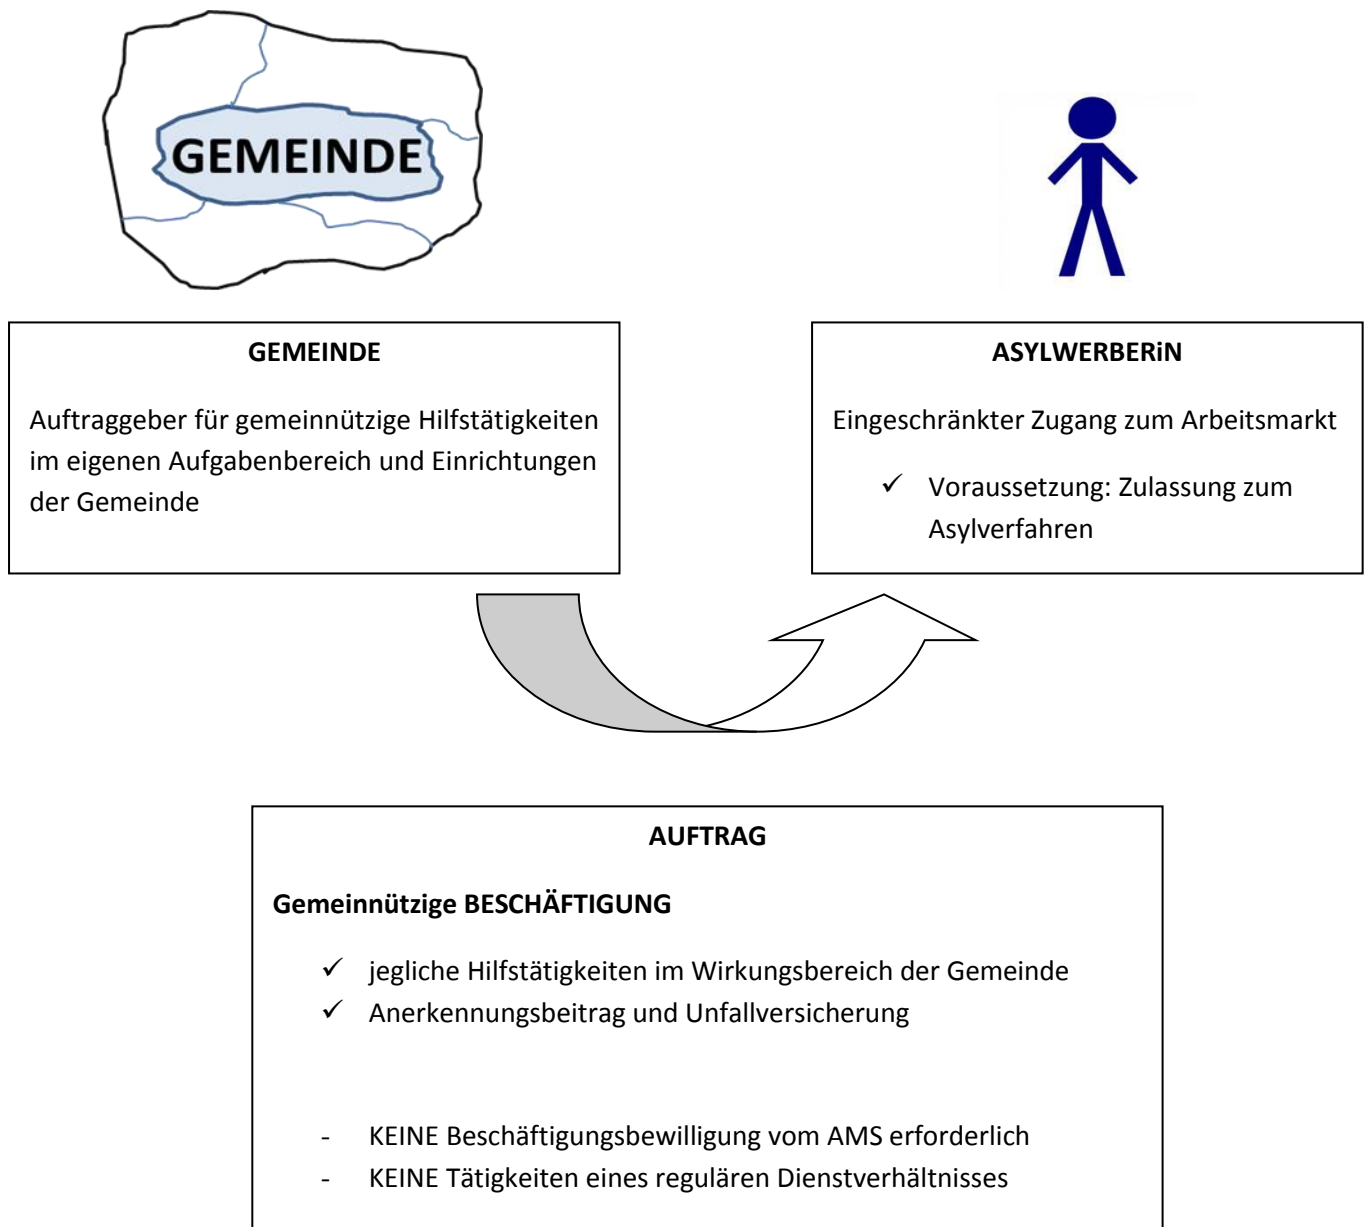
GEMEINDE

GEMEINDE

Auftraggeber für gemeinnützige Hilfstätigkeiten im eigenen Aufgabenbereich und Einrichtungen der Gemeinde

ASYLWERBERiN

Eingeschränkter Zugang zum Arbeitsmarkt

✓ Voraussetzung: Zulassung zum Asylverfahren

AUFTRAG

Gemeinnützige BESCHÄFTIGUNG

✓ jegliche Hilfstätigkeiten im Wirkungsbereich der Gemeinde
✓ Anerkennungsbeitrag und Unfallversicherung

- KEINE Beschäftigungsbewilligung vom AMS erforderlich
- KEINE Tätigkeiten eines regulären Dienstverhältnisses